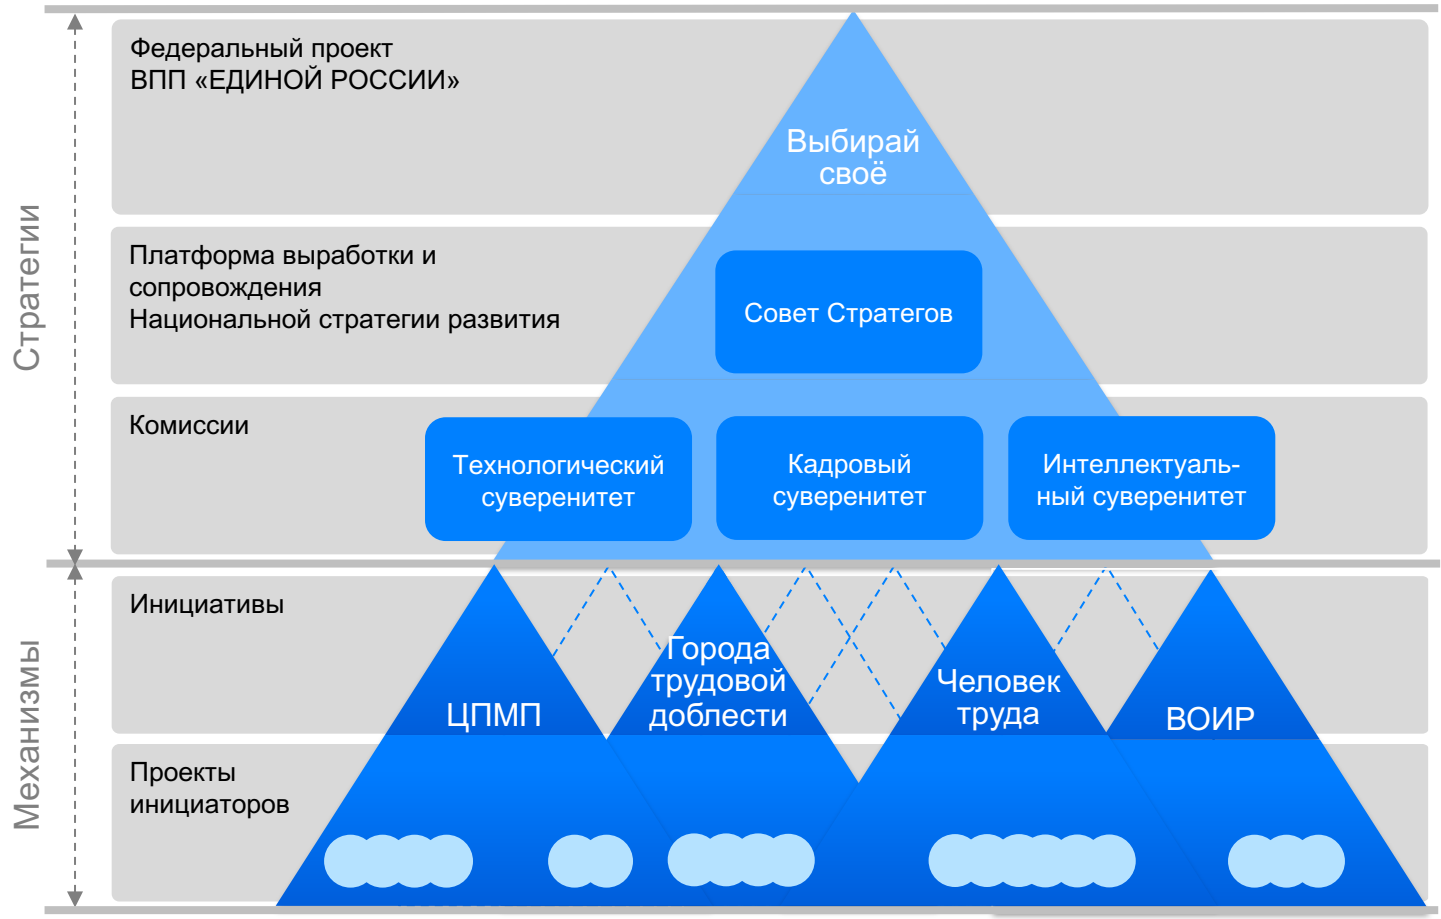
Стратегии

Федеральный проект
ВПП «ЕДИНОЙ РОССИИ»

Выбирай своё

Платформа выработки и сопровождения
Национальной стратегии развития

Совет Стратегов

Комиссии

Технологический суверенитет

Кадровый суверенитет

Интеллектуальный суверенитет

Механизмы

Инициативы

ЦПМП

Города трудовой доблести

Человек труда

ВОИР

Проекты инициаторов